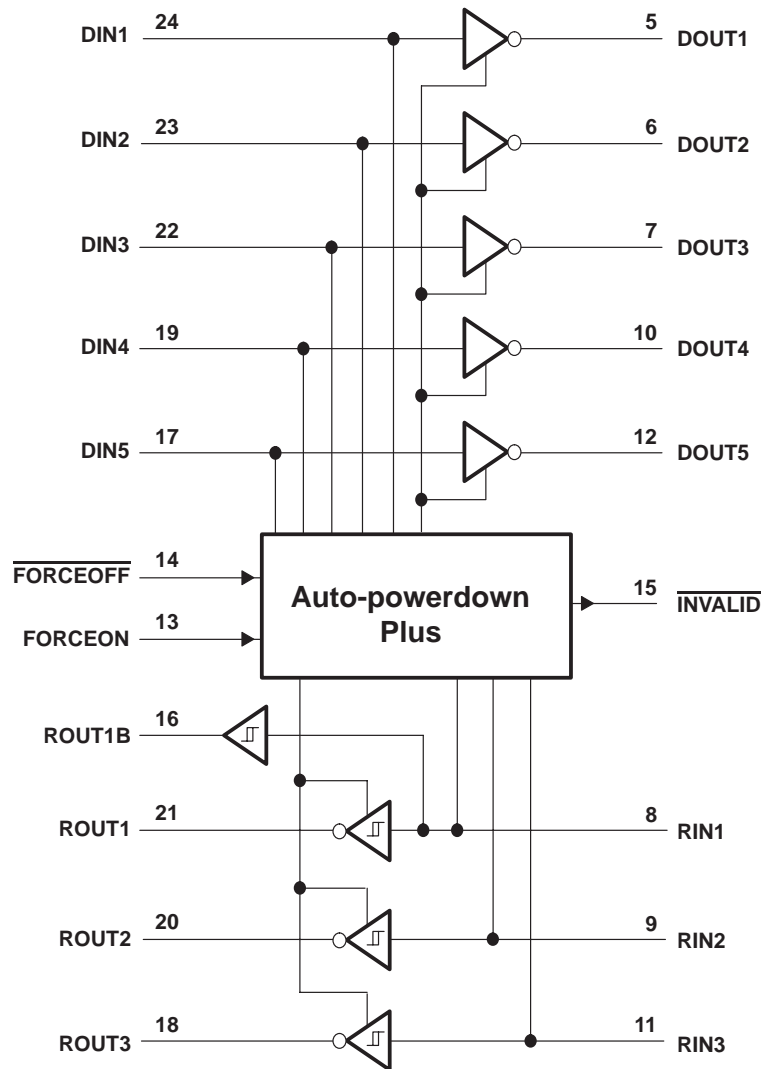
DIN1 24
5 DOUT1
DIN2 23
6 DOUT2
DIN3 22
7 DOUT3
DIN4 19
10 DOUT4
DIN5 17
12 DOUT5
$\overline{\text{FORCEOFF}}$ 14
FORCEON 13
Auto-powerdown Plus
15 $\overline{\text{INVALID}}$
ROUT1B 16
ROUT1 21
8 RIN1
ROUT2 20
9 RIN2
ROUT3 18
11 RIN3